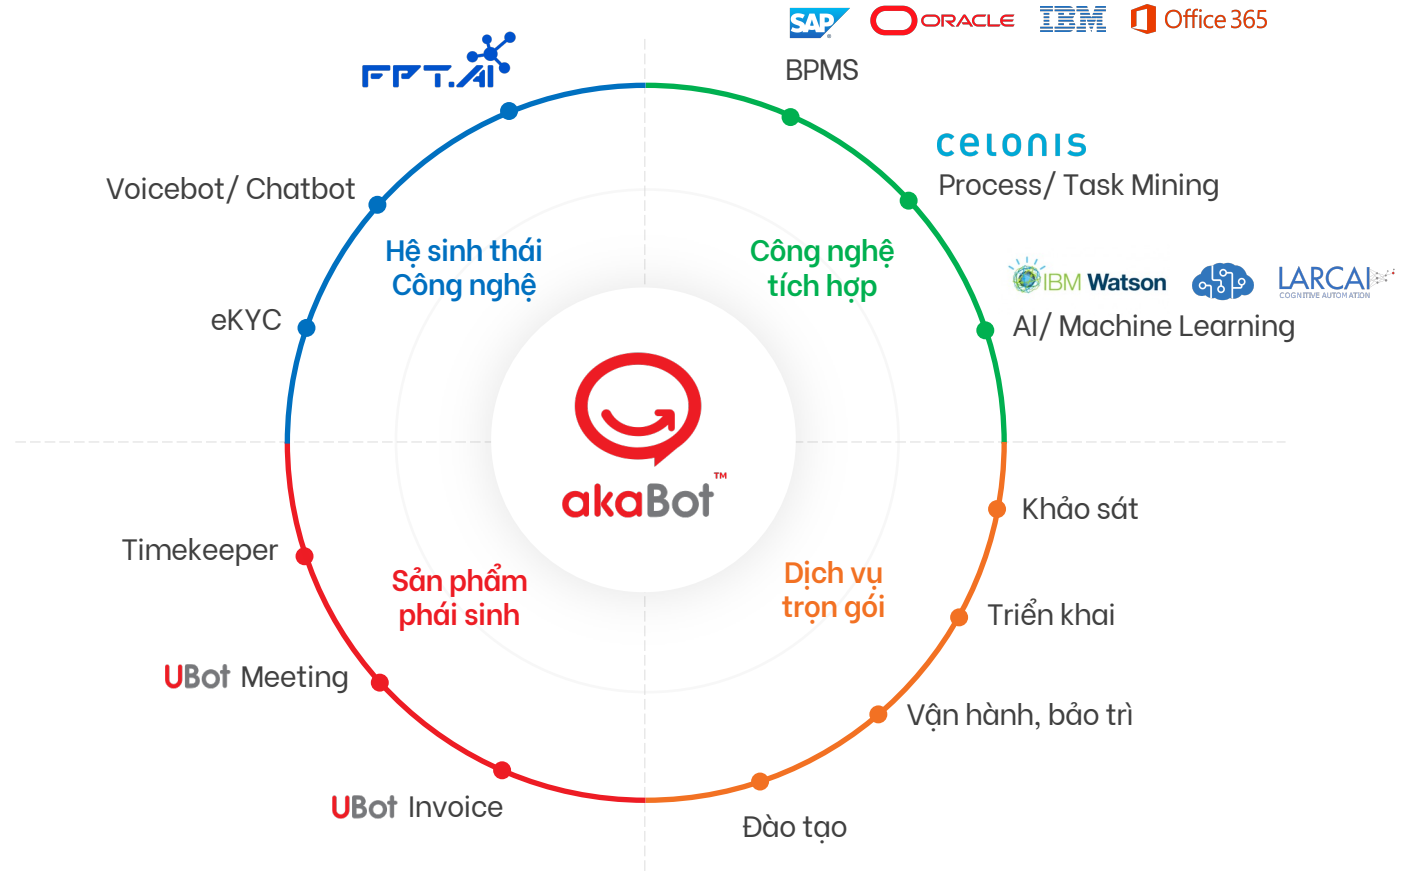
FPT.AI

SAP ORACLE IBM Office 365

BPMS

celonis

Process/ Task Mining

IBM Watson LARCAI COGNITIVE AUTOMATION

AI/ Machine Learning

Voicebot/ Chatbot

eKYC

Hệ sinh thái Công nghệ

Công nghệ tích hợp

akaBot™

Khảo sát

Triển khai

Vận hành, bảo trì

Đào tạo

Dịch vụ trọn gói

Sản phẩm phái sinh

Timekeeper

UBot Meeting

UBot Invoice